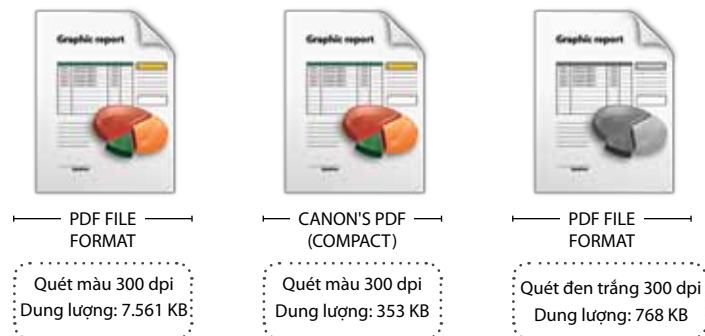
Graphic report

Graphic report

Graphic report

PDF FILE FORMAT

Quét màu 300 dpi
Dung lượng: 7.561 KB

CANON'S PDF (COMPACT)

Quét màu 300 dpi
Dung lượng: 353 KB

PDF FILE FORMAT

Quét đen trắng 300 dpi
Dung lượng: 768 KB